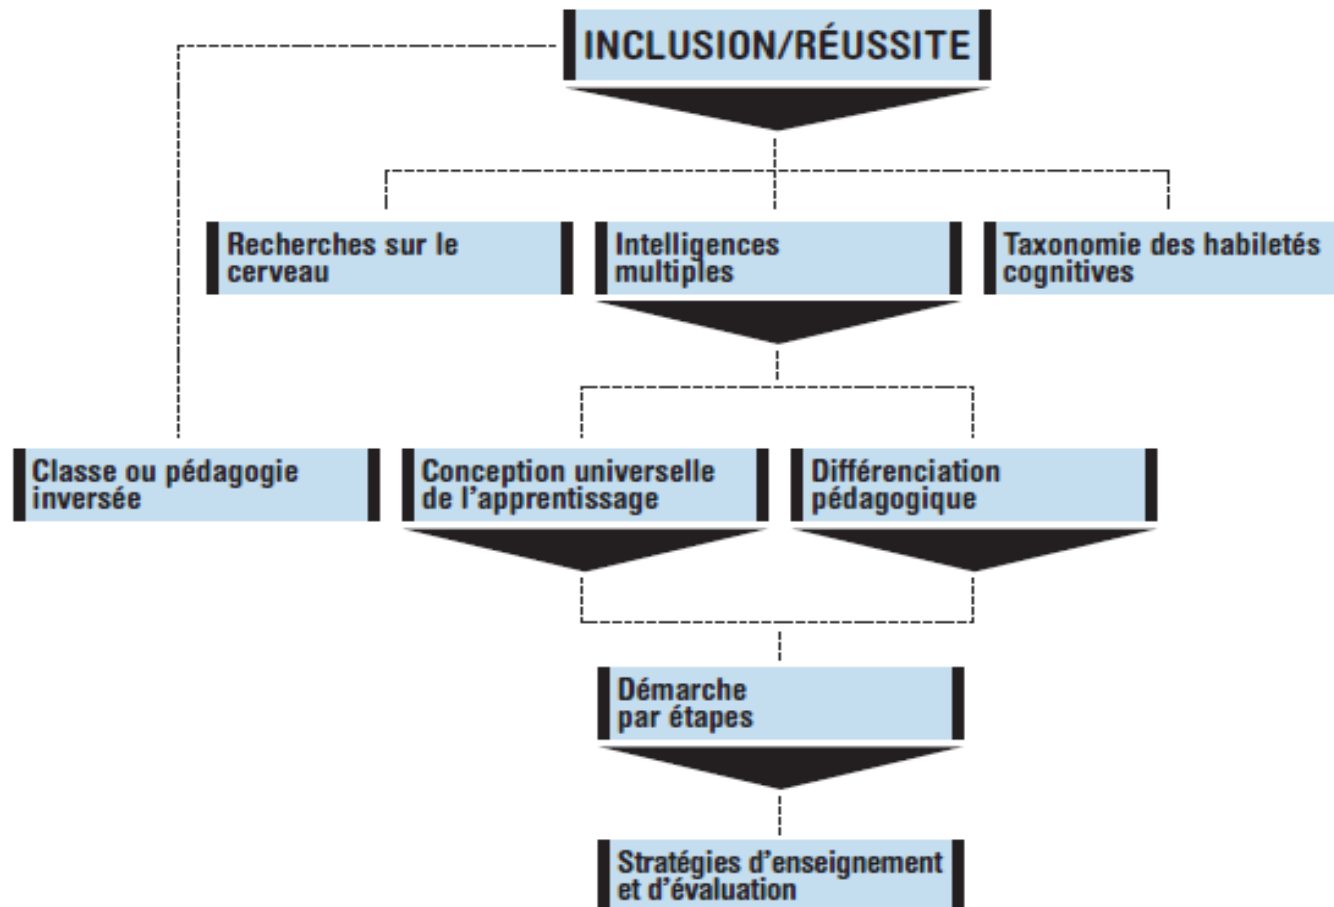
INCLUSION/RÉUSSITE

Recherches sur le cerveau

Intelligences multiples

Taxonomie des habiletés cognitives

Classe ou pédagogie inversée

Conception universelle de l'apprentissage

Différenciation pédagogique

Démarche par étapes

Stratégies d'enseignement et d'évaluation